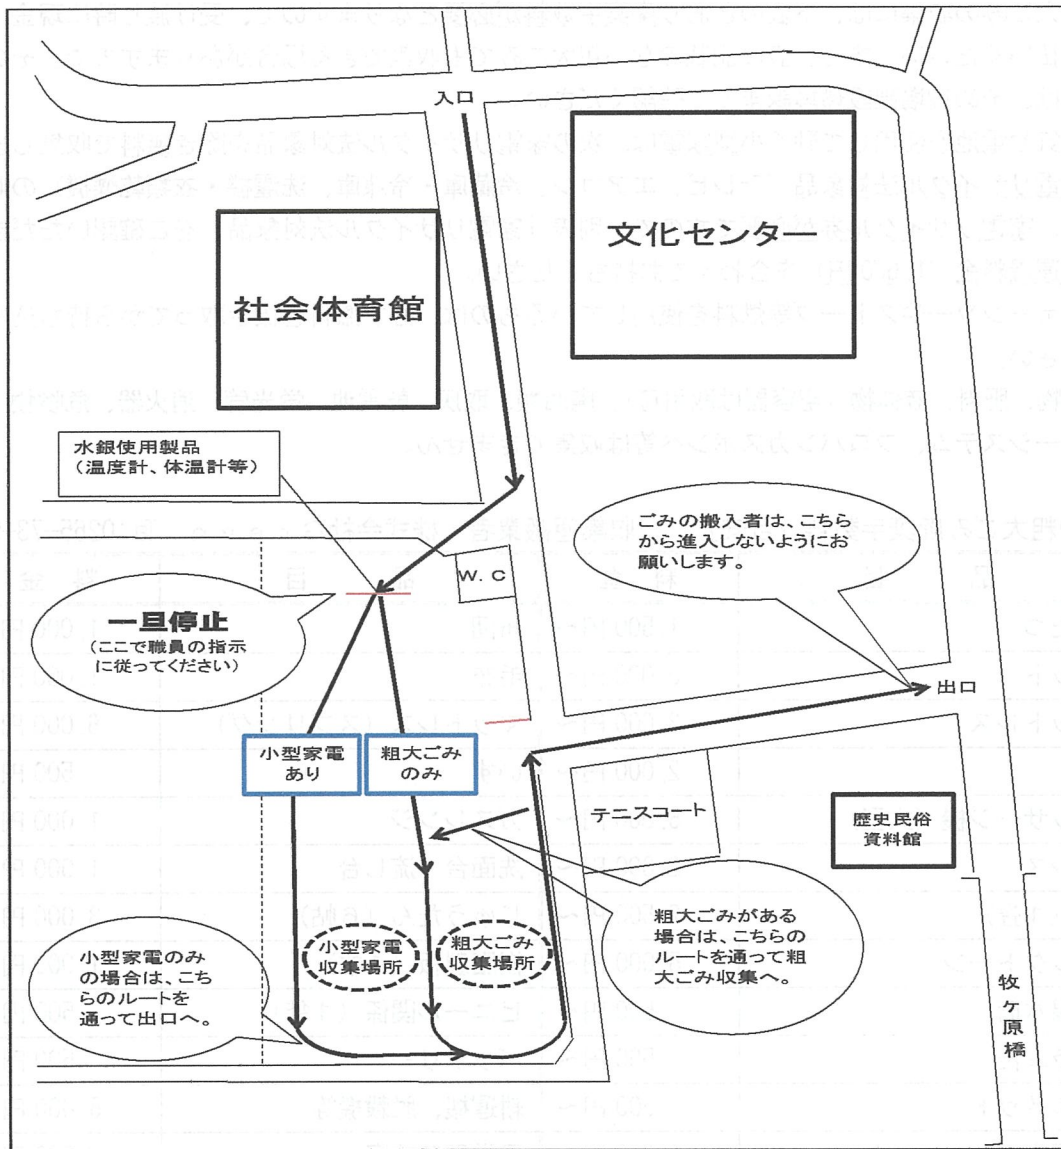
入口

文化センター

社会体育館

水銀使用製品
（温度計、体温計等）

ごみの搬入者は、こちらから進入しないようにお願いします。

W．C

一旦停止
（ここで職員の指示に従ってください）

出口

小型家電あり

粗大ごみのみ

テニスコート

歴史民俗資料館

粗大ごみがある場合は、こちらのルートを通って粗大ごみ収集へ。

小型家電収集場所

粗大ごみ収集場所

小型家電のみの場合は、こちらのルートを通って出口へ。

牧ヶ原橋